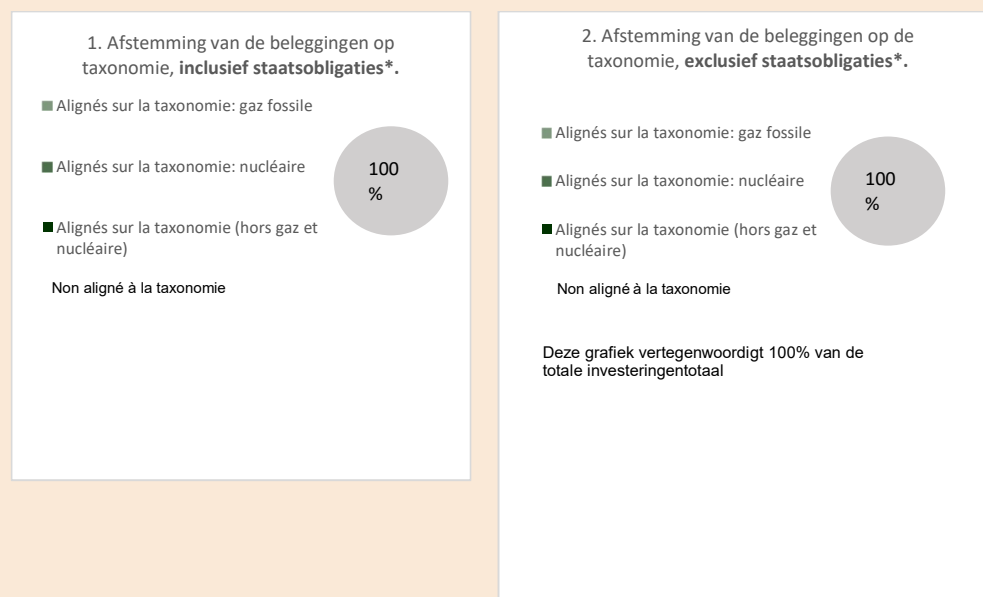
1. Afstemming van de beleggingen op taxonomie, **inclusief staatsobligaties\*.**

Alignés sur la taxonomie: gaz fossile

Alignés sur la taxonomie: nucléaire

Alignés sur la taxonomie (hors gaz et nucléaire)

Non aligné à la taxonomie

100 %

2. Afstemming van de beleggingen op de taxonomie, **exclusief staatsobligaties\*.**

Alignés sur la taxonomie: gaz fossile

Alignés sur la taxonomie: nucléaire

Alignés sur la taxonomie (hors gaz et nucléaire)

Non aligné à la taxonomie

100 %

Deze grafiek vertegenwoordigt 100% van de totale investeringentotaal